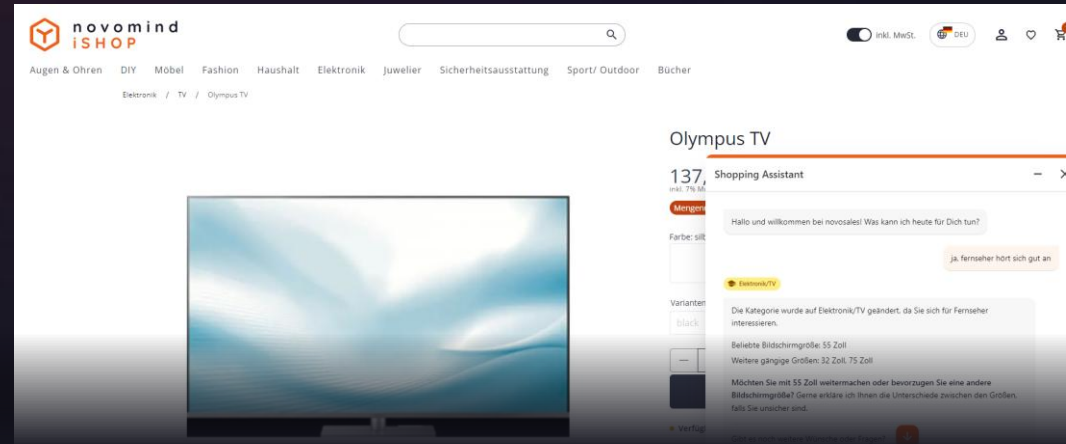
novomind iSHOP

Inkl. MwSt. DEU

Augen & Ohren DIY Möbel Fashion Haushalt Elektronik Juwelier Sicherheitsausstattung Sport/ Outdoor Bücher

Elektronik / TV / Olympus TV

Olympus TV

137,

inkl. 7% M

Mengen

Farbe: silb

Varianten

Black

Shopping Assistant

Hallo und willkommen bei novosales! Was kann ich heute für Dich tun?

ja, fernseher hört sich gut an

Elektronik/TV

Die Kategorie wurde auf Elektronik/TV geändert, da Sie sich für Fernseher interessieren.

Beliebte Bildschirmgröße: 55 Zoll

Weitere gängige Größen: 32 Zoll, 75 Zoll

Möchten Sie mit 55 Zoll weitermachen oder bevorzugen Sie eine andere Bildschirmgröße? Gerne erkläre ich Ihnen die Unterschiede zwischen den Größen, falls Sie unsicher sind.

Verfüg

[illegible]